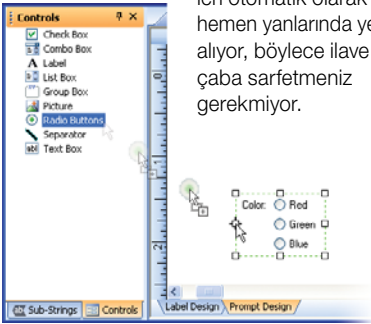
Controls
Check Box
Combo Box
Label
List Box
Group Box
Picture
Radio Buttons
Separator
Text Box
Sub-Strings
Controls

için otomatik olarak hemen yanlarında ye alıyor, böylece ilave çaba sarfetmeniz gerekmiyor.

Color:
Red
Green
Blue

Label Design
Prompt Design